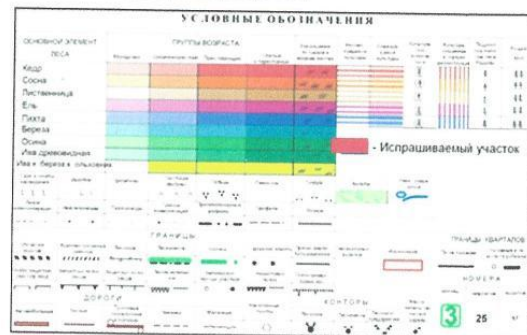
УСЛОВНЫЕ ОБОЗНАЧЕНИЯ

ОСНОВНОЙ ЭЛЕМЕНТ ЛЕСА

ГРУППЫ ВОЗРАСТА

Кедр
Сосна
Лиственница
Ель
Пихта
Береза
Осина
Ива древовидная
Ива и береза с ольховник

- Испрашиваемый участок

ГРАНИЦЫ

ГРАНИЦЫ КВАРТАЛОВ

НОМЕРА

ДОРОГИ

КОНТОРЫ

3

25